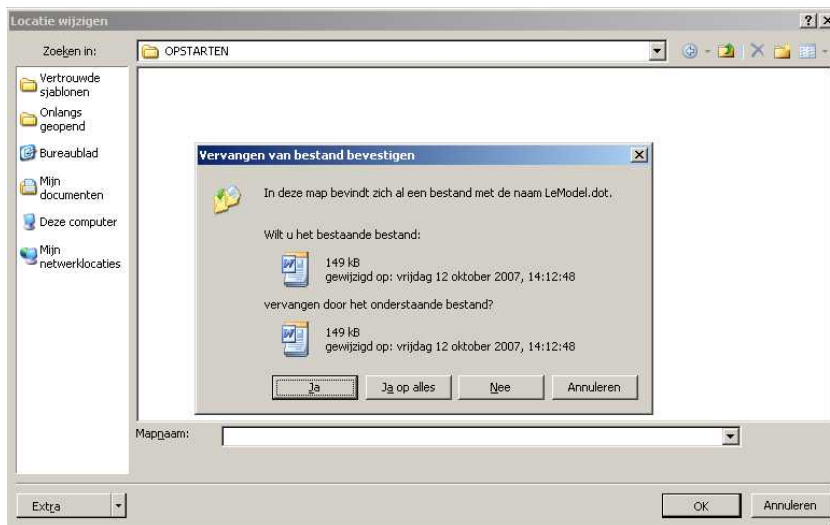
Locatie wijzigen

?

Zoeken in: OPSTARTEN

Vertrouwde sjablonen

Onlangs geopend

Bureaublad

Mijn documenten

Deze computer

Mijn netwerklocaties

Vervangen van bestand bevestigen

In deze map bevindt zich al een bestand met de naam LeModel.dot.

Wilt u het bestaande bestand:

149 kB
gewijzigd op: vrijdag 12 oktober 2007, 14:12:48

vervangen door het onderstaande bestand?

149 kB
gewijzigd op: vrijdag 12 oktober 2007, 14:12:48

Ja | Ja op alles | Nee | Annuleren

Mapnaam:

Extra

OK | Annuleren